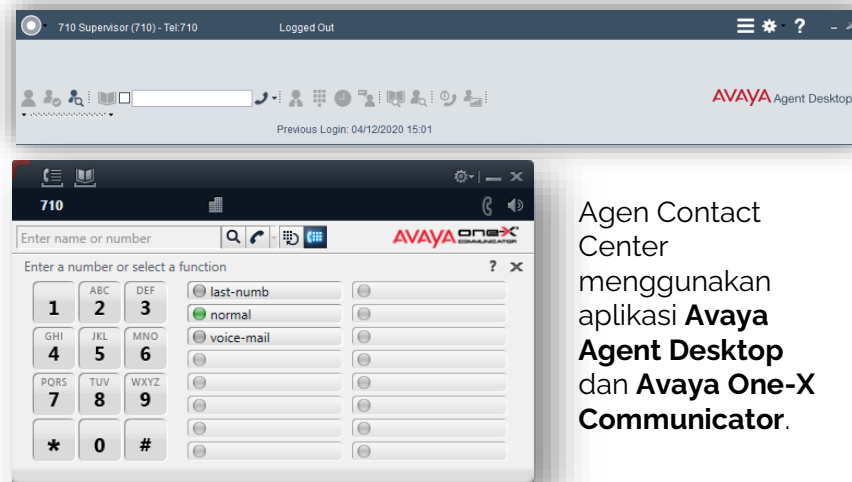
710 Supervisor (710) - Tel:710

Logged Out

? _

AVAYA Agent Desktop

Previous Login: 04/12/2020 15:01

710

Enter name or number

AVAYA one-X COMMUNICATOR

Enter a number or select a function

? ×

1

ABC 2

DEF 3

GHI 4

JKL 5

MNO 6

PQRS 7

TUV 8

WXYZ 9

*

0

#

last-numb

normal

voice-mail

Agen Contact Center menggunakan aplikasi **Avaya Agent Desktop** dan **Avaya One-X Communicator**.